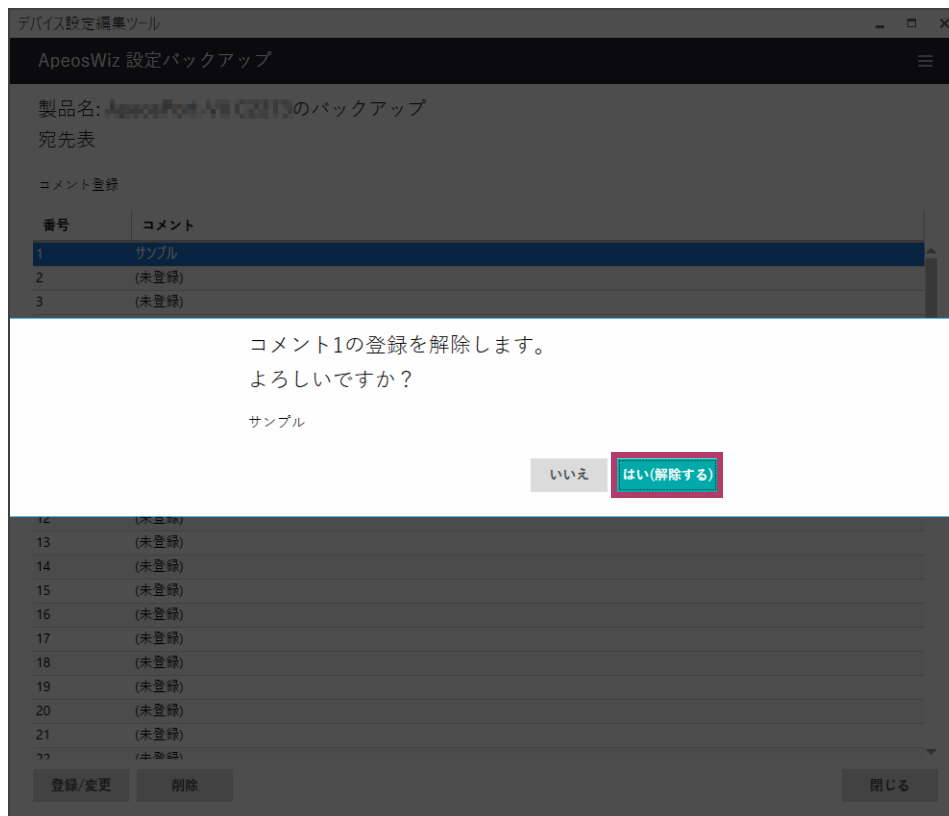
デバイス設定編集ツール

ApeosWiz 設定バックアップ

製品名: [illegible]のバックアップ
宛先表

コメント登録

| 番号 | コメント |
|---|---|
| 1 | サンプル |
| 2 | (未登録) |
| 3 | (未登録) |

コメント1の登録を解除します。
よろしいですか？

サンプル

いいえ はい(解除する)

| 番号 | コメント |
|---|---|
| 12 | (未登録) |
| 13 | (未登録) |
| 14 | (未登録) |
| 15 | (未登録) |
| 16 | (未登録) |
| 17 | (未登録) |
| 18 | (未登録) |
| 19 | (未登録) |
| 20 | (未登録) |
| 21 | (未登録) |
| 22 | (未登録) |

登録/変更 削除 閉じる